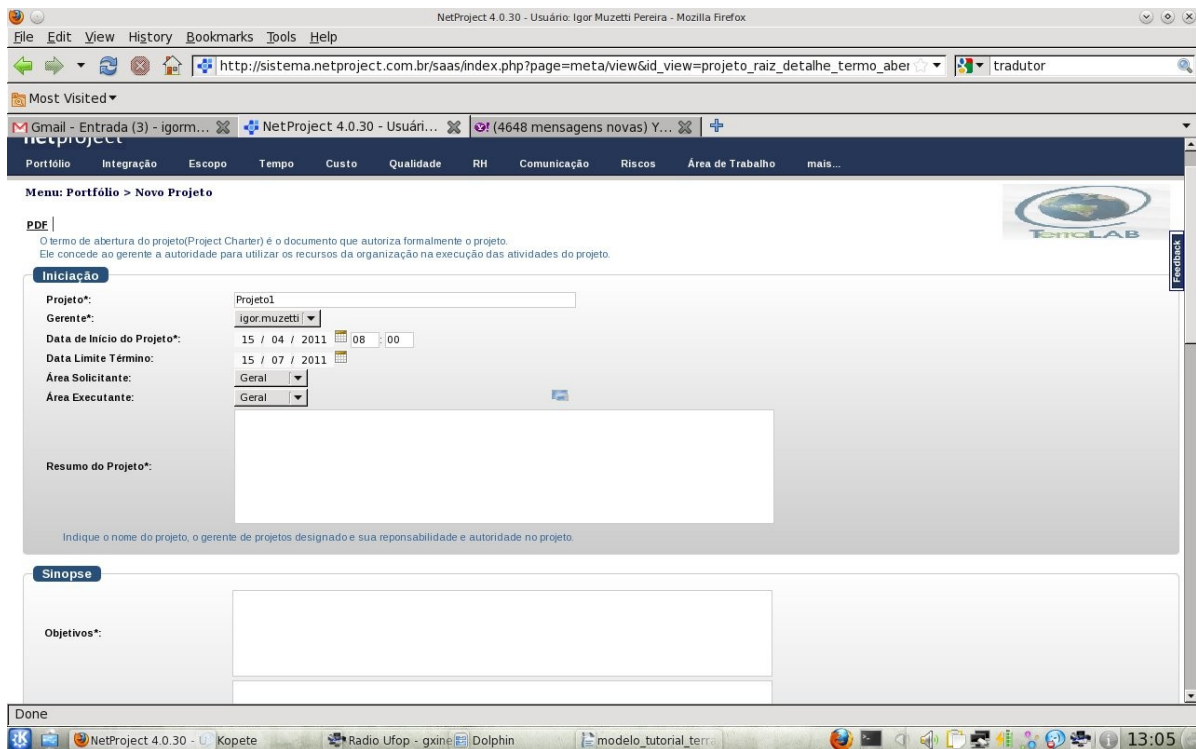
NetProject 4.0.30 - Usuário: Igor Muzetti Pereira - Mozilla Firefox

File Edit View History Bookmarks Tools Help

http://sistema.netproject.com.br/saas/index.php?page=meta/view&id_view=projeto_raiz_detalhe_termo_aber

tradutor

Most Visited

Gmail - Entrada (3) - igorm... NetProject 4.0.30 - Usuári... (4648 mensagens novas) Y...

netproject

Portfólio Integração Escopo Tempo Custo Qualidade RH Comunicação Riscos Área de Trabalho mais...

Menu: Portfólio > Novo Projeto

PDF

O termo de abertura do projeto(Project Charter) é o documento que autoriza formalmente o projeto.
Ele concede ao gerente a autoridade para utilizar os recursos da organização na execução das atividades do projeto.

TerraLAB

Feedback

Iniciação

Projeto*: Projeto1

Gerente*: igor.muzetti

Data de Início do Projeto*: 15 / 04 / 2011 08 : 00

Data Limite Término: 15 / 07 / 2011

Área Solicitante: Geral

Área Executante: Geral

Resumo do Projeto*:

Indique o nome do projeto, o gerente de projetos designado e sua reponsabilidade e autoridade no projeto.

Sinopse

Objetivos*:

Done

NetProject 4.0.30 - U Kopete Radio Ufop - gxine Dolphin modelo_tutorial_terra 13:05